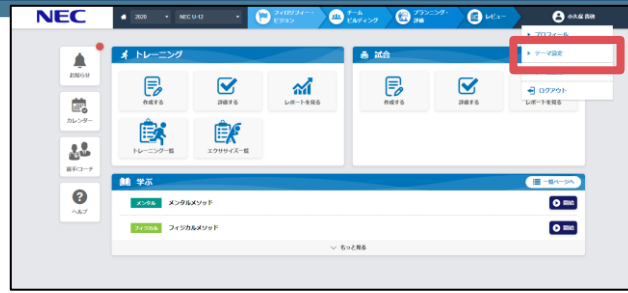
NEC

2020

NEC U-12

フィロソフィー・ビジョン

チーム ビルディング

プランニング・評価

レビュー

小久保 貴晴

プロフィール

チーム設定

ログアウト

お知らせ

カレンダー

選手/コーチ

ヘルプ

トレーニング

作成する

評価する

レポートを見る

トレーニング一覧

エクササイズ一覧

試合

作成する

評価する

レポートを見る

学ぶ

一覧ページへ

メンタル

メンタルメソッド

開始

フィジカル

フィジカルメソッド

開始

もっと見る